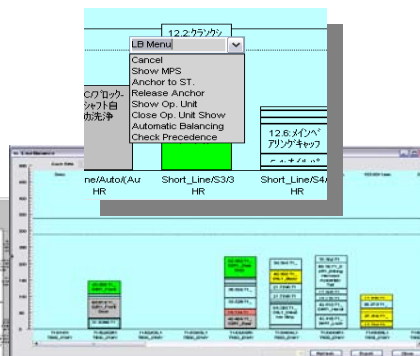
12.2:クランクシ

LB Menu

Cancel
Show MPS
Anchor to ST.
Release Anchor
Show Op. Unit
Close Op. Unit Show
Automatic Balancing
Check Precedence

C/ブロック-シャフト自動洗浄

12.6:メインベアリングキャップ

ne/Auto/(Au HR

Short_Line/S3/3 HR

Short_Line/S4/ HR

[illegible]